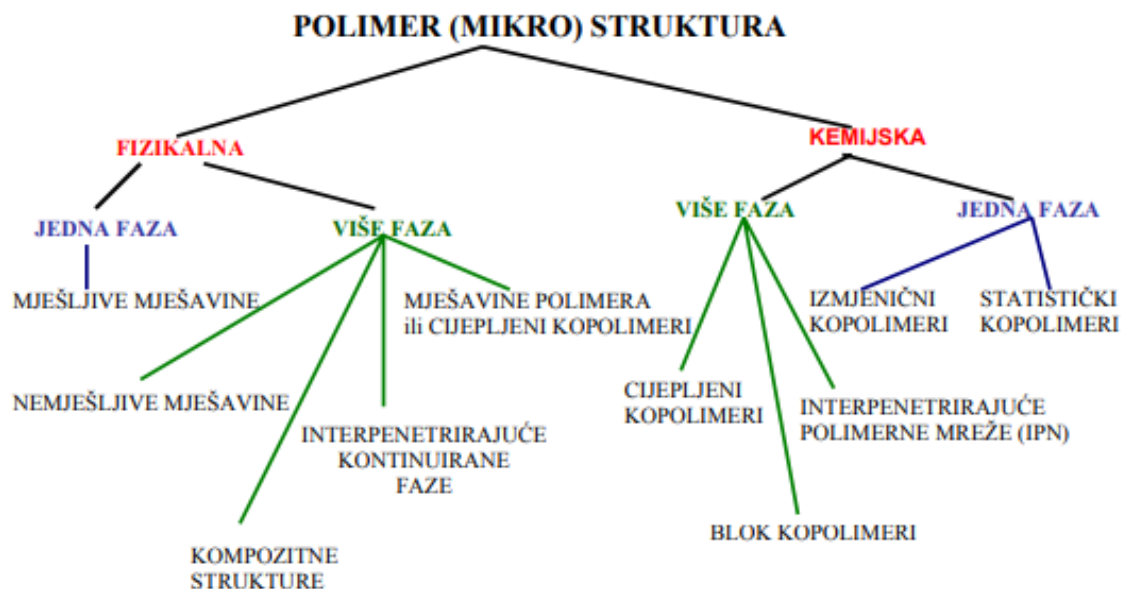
POLIMER (MIKRO) STRUKTURA

FIZIKALNA

KEMIJSKA

JEDNA FAZA

VIŠE FAZA

VIŠE FAZA

JEDNA FAZA

MJEŠLJIVE MJEŠAVINE

MJEŠAVINE POLIMERA ili CIJEPLJENI KOPOLIMERI

IZMJENIČNI KOPOLIMERI

STATISTIČKI KOPOLIMERI

NEMJEŠLJIVE MJEŠAVINE

INTERPENETRIRAJUĆE KONTINUIRANE FAZE

CIJEPLJENI KOPOLIMERI

INTERPENETRIRAJUĆE POLIMERNE MREŽE (IPN)

BLOK KOPOLIMERI

KOMPOZITNE STRUKTURE